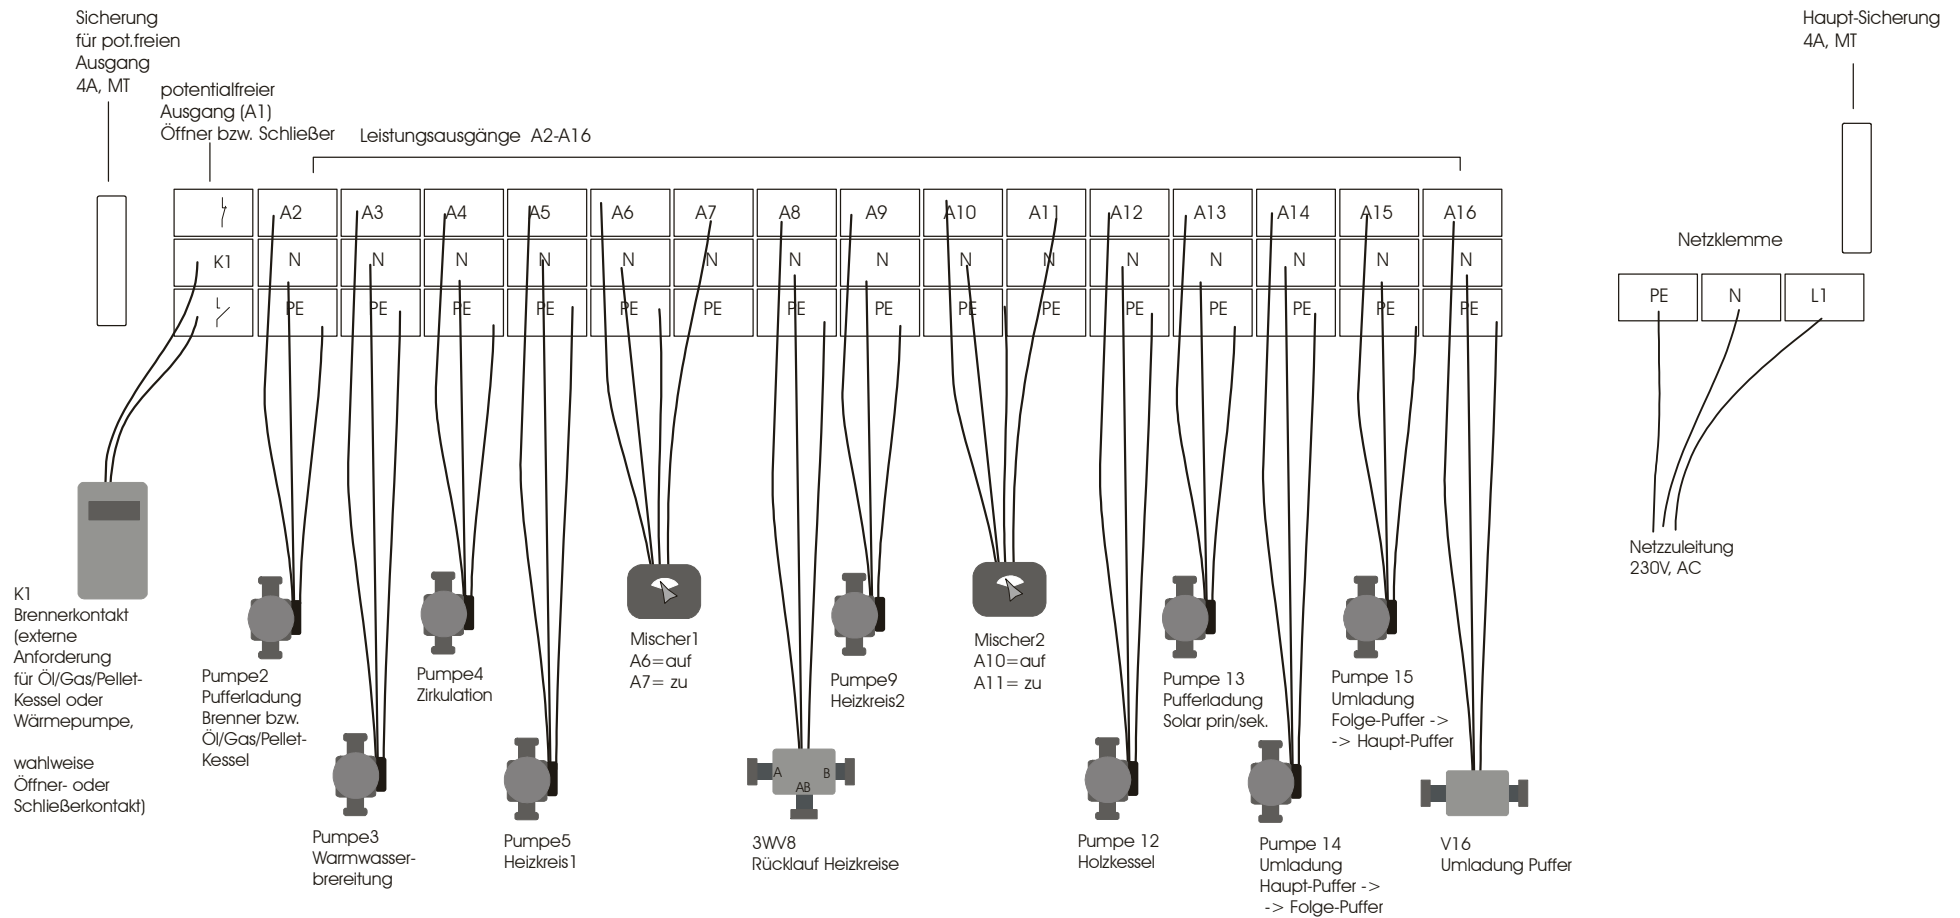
Sicherung für pot.freien Ausgang 4A, MT

potentialfreier Ausgang (A1) Öffner bzw. Schließer

Leistungsausgänge A2-A16

Haupt-Sicherung 4A, MT

| | A2 | A3 | A4 | A5 | A6 | A7 | A8 | A9 | A10 | A11 | A12 | A13 | A14 | A15 | A16 |
|---|---|---|---|---|---|---|---|---|---|---|---|---|---|---|---|
| K1 | N | N | N | N | N | N | N | N | N | N | N | N | N | N | N |
| | PE | PE | PE | PE | PE | PE | PE | PE | PE | PE | PE | PE | PE | PE | PE |

Netzklemme

| PE | N | L1 |
|---|---|---|

Netzzuleitung 230V, AC

K1 Brennerkontakt (externe Anforderung für Öl/Gas/Pellet-Kessel oder Wärmepumpe,

wahlweise Öffner- oder Schließerkontakt)

Pumpe2 Pufferladung Brenner bzw. Öl/Gas/Pellet-Kessel

Pumpe3 Warmwasserbreitung

Pumpe4 Zirkulation

Pumpe5 Heizkreis1

Mischer1 A6=auf A7= zu

A B AB

3WV8 Rücklauf Heizkreise

Pumpe9 Heizkreis2

Mischer2 A10=auf A11= zu

Pumpe 12 Holzkessel

Pumpe 13 Pufferladung Solar prin/sek.

Pumpe 14 Umladung Haupt-Puffer -> -> Folge-Puffer

Pumpe 15 Umladung Folge-Puffer -> -> Haupt-Puffer

V16 Umladung Puffer